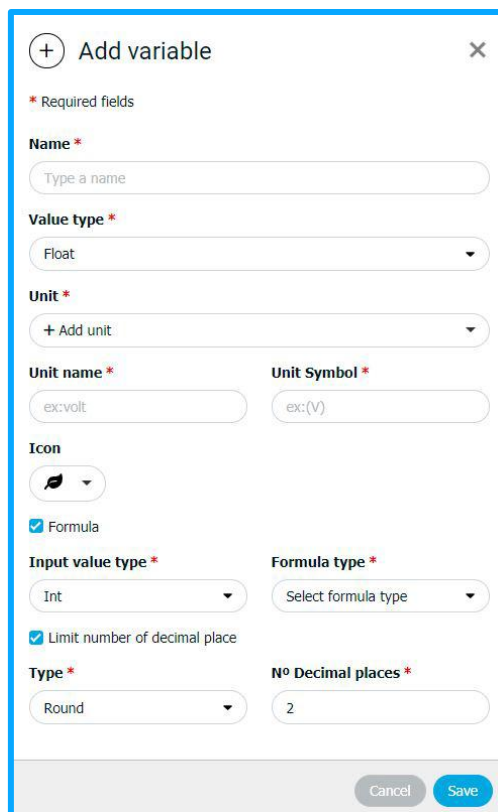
Add variable

* Required fields

Name *

Type a name

Value type *

Float

Unit *

+ Add unit

Unit name *

ex:volt

Unit Symbol *

ex:(V)

Icon

Formula

Input value type *

Int

Formula type *

Select formula type

Limit number of decimal place

Type *

Round

Nº Decimal places *

2

Cancel

Save